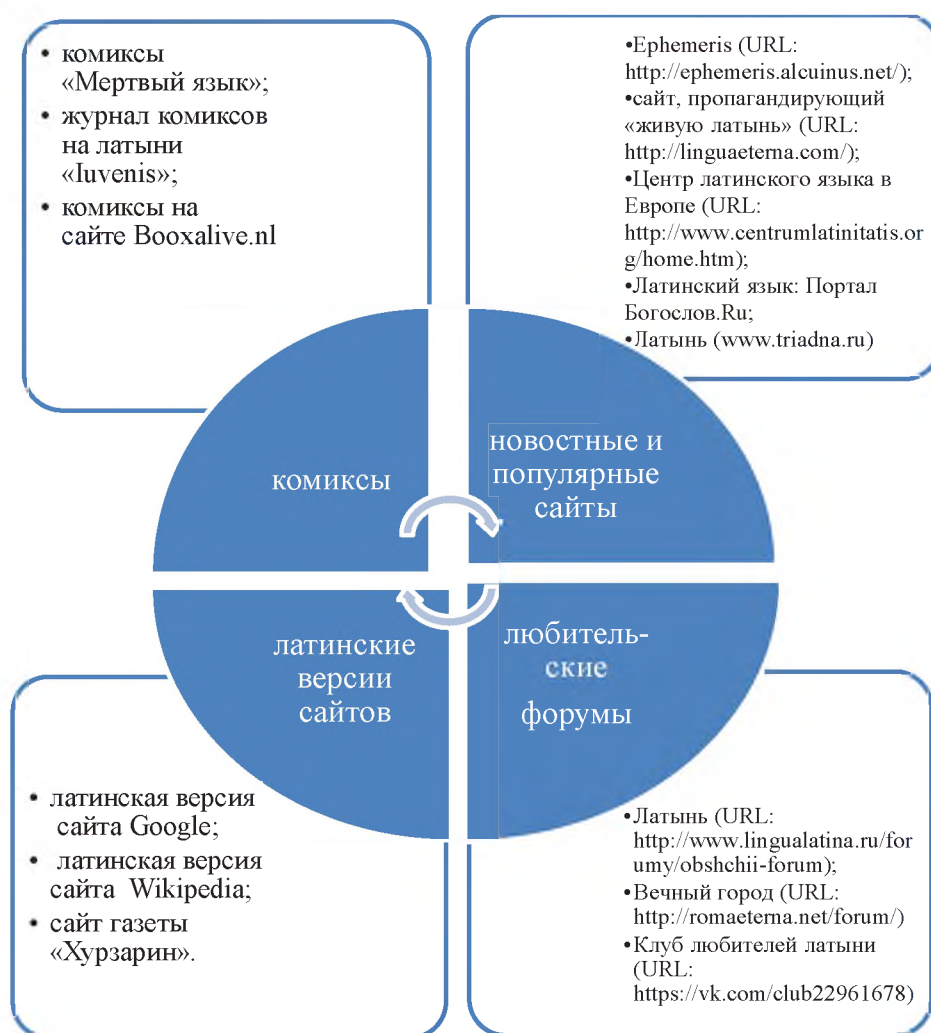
• комиксы «Мертвый язык»;
• журнал комиксов на латыни «Iuvenis»;
• комиксы на сайте Booxalive.nl

•Ephemeris (URL: http://ephemeris.alcuinus.net/);
•сайт, пропагандирующий «живую латынь» (URL: http://linguaeterna.com/);
•Центр латинского языка в Европе (URL: http://www.centrumlatinitatis.org/home.htm);
•Латинский язык: Портал Богослов.Ru;
•Латынь (www.triadna.ru)

комиксы

новостные и популярные сайты

латинские версии сайтов

любитель-ские форумы

• латинская версия сайта Google;
• латинская версия сайта Wikipedia;
• сайт газеты «Хурзарин».

•Латынь (URL: http://www.lingualatina.ru/forumy/obshchii-forum);
•Вечный город (URL: http://romaeterna.net/forum/)
•Клуб любителей латыни (URL: https://vk.com/club22961678)